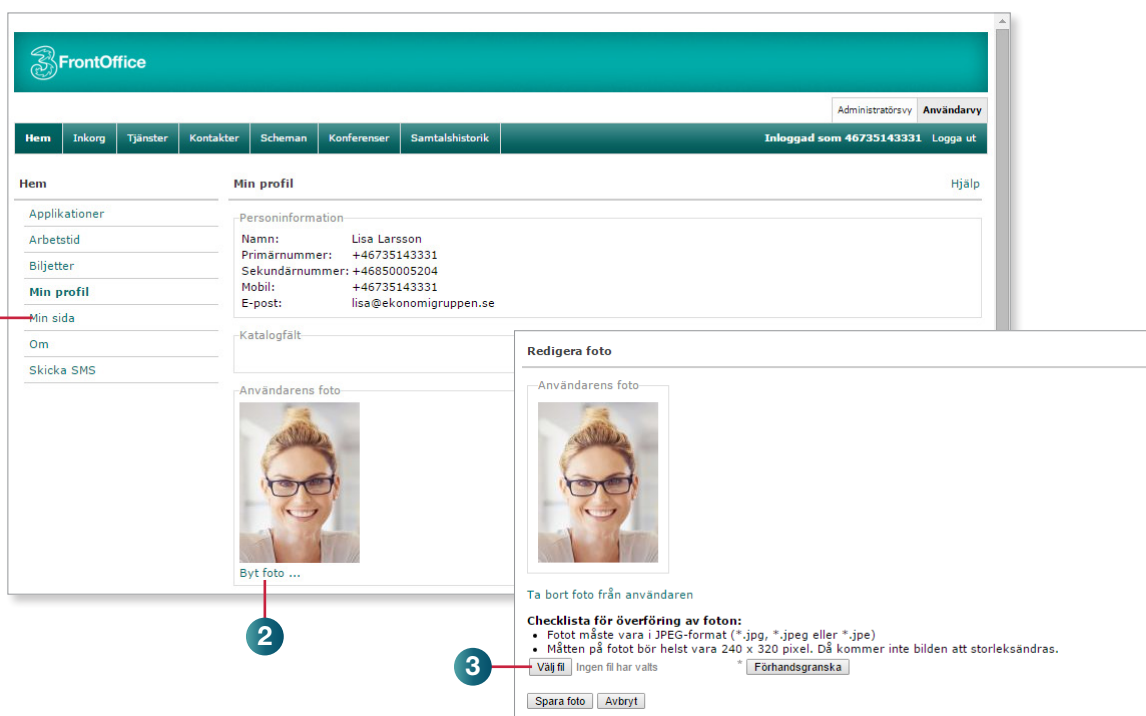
FrontOffice

Administratörsvy Användarvy

Hem Inkorg Tjänster Kontakter Scheman Konferenser Samtalshistorik Inloggad som 46735143331 Logga ut

Hem
Applikationer
Arbetstid
Biljetter
Min profil
Min sida
Om
Skicka SMS

Min profil Hjälp

Personinformation

| | |
|---|---|
| Namn: | Lisa Larsson |
| Primärnummer: | +46735143331 |
| Sekundärnummer: | +46850005204 |
| Mobil: | +46735143331 |
| E-post: | lisa@ekonomigruppen.se |

Katalogfält

Användarens foto

Byt foto ...

2

Redigera foto

Användarens foto

Ta bort foto från användaren

Checklista för överföring av foton:
• Fotot måste vara i JPEG-format (*.jpg, *.jpeg eller *.jpe)
• Måtten på fotot bör helst vara 240 x 320 pixel. Då kommer inte bilden att storleksändras.

3

Välj fil Ingen fil har valts * Förhandsgranska

Spara foto Avbryt